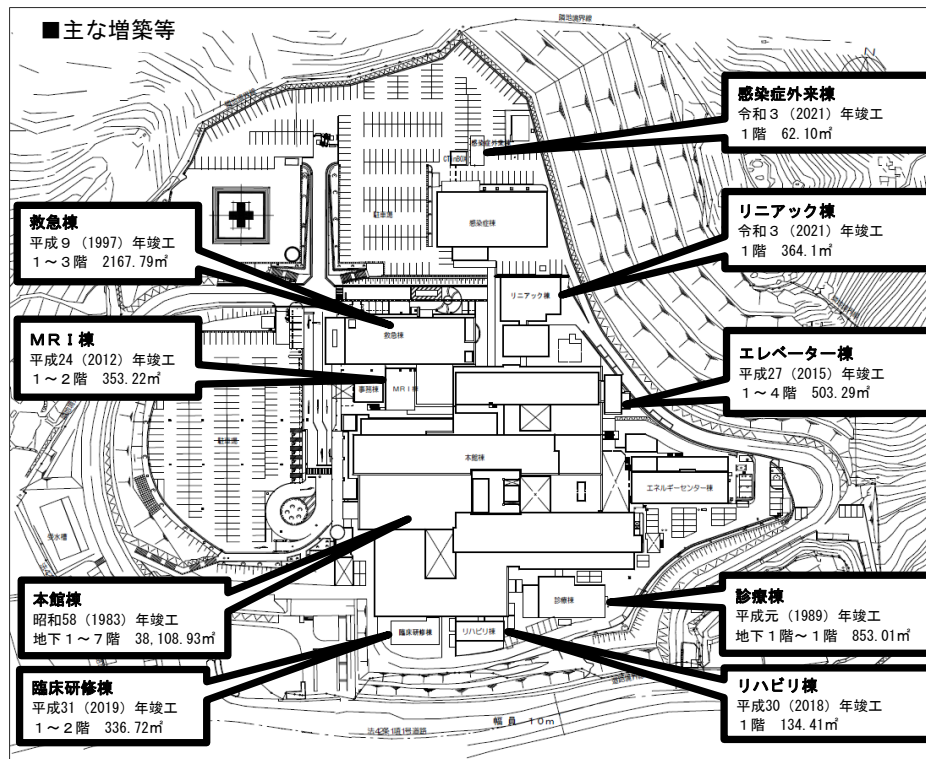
■主な増築等

感染症外来棟
令和３（2021）年竣工
１階　62.10㎡

救急棟
平成９（1997）年竣工
１～３階　2167.79㎡

リニアック棟
令和３（2021）年竣工
１階　364.1㎡

ＭＲＩ棟
平成24（2012）年竣工
１～２階　353.22㎡

エレベーター棟
平成27（2015）年竣工
１～４階　503.29㎡

本館棟
昭和58（1983）年竣工
地下１～７階　38,108.93㎡

診療棟
平成元（1989）年竣工
地下１階～１階　853.01㎡

臨床研修棟
平成31（2019）年竣工
１～２階　336.72㎡

リハビリ棟
平成30（2018）年竣工
１階　134.41㎡

感染症
リニアック棟
救急棟
MRI
事務棟
本館棟
エネルギーセンター棟
診療棟
臨床研修棟
リハビリ棟
駐車場
駐車場
幅員 10m
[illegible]